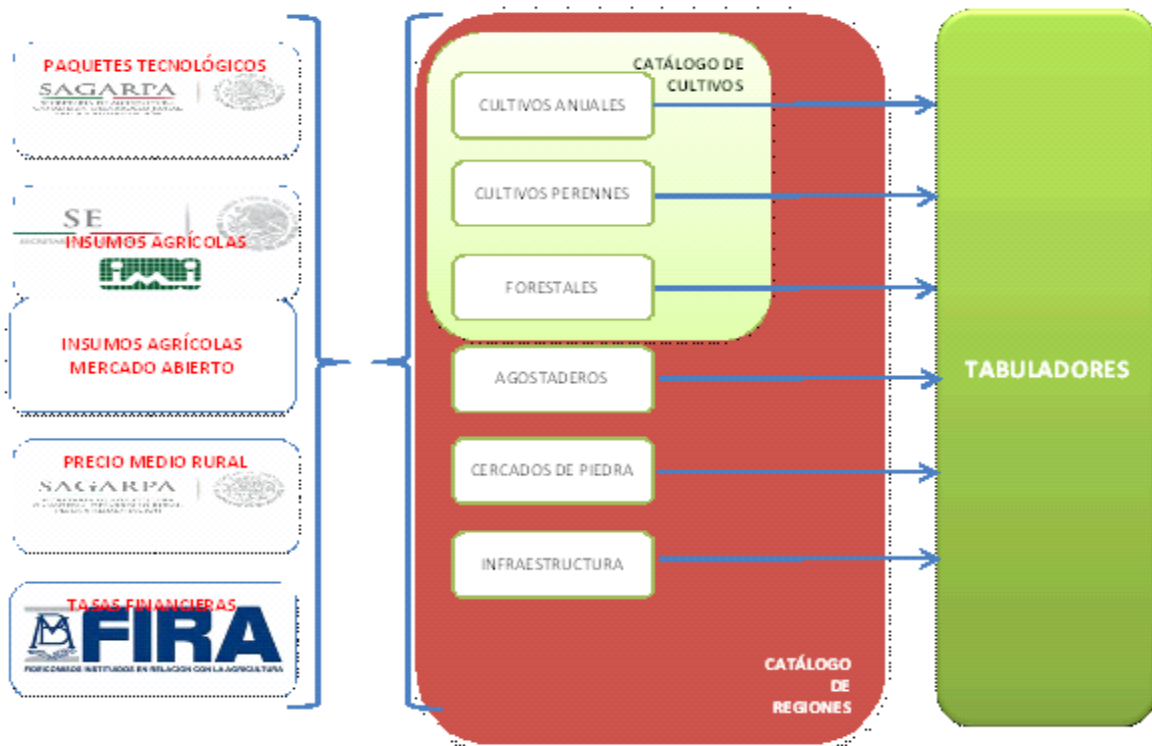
PAQUETES TECNOLÓGICOS
SAGARPA

SE
INSUMOS AGRÍCOLAS

INSUMOS AGRÍCOLAS MERCADO ABIERTO

PRECIO MEDIO RURAL
SAGARPA

TASAS FINANCIERAS
FIRA
FIDEICOMISOS INSTITUIDOS EN RELACIÓN CON LA AGRICULTURA

CATÁLOGO DE CULTIVOS

CULTIVOS ANUALES

CULTIVOS PERENNES

FORESTALES

AGOSTADEROS

CERCADOS DE PIEDRA

INFRAESTRUCTURA

CATÁLOGO DE REGIONES

TABULADORES